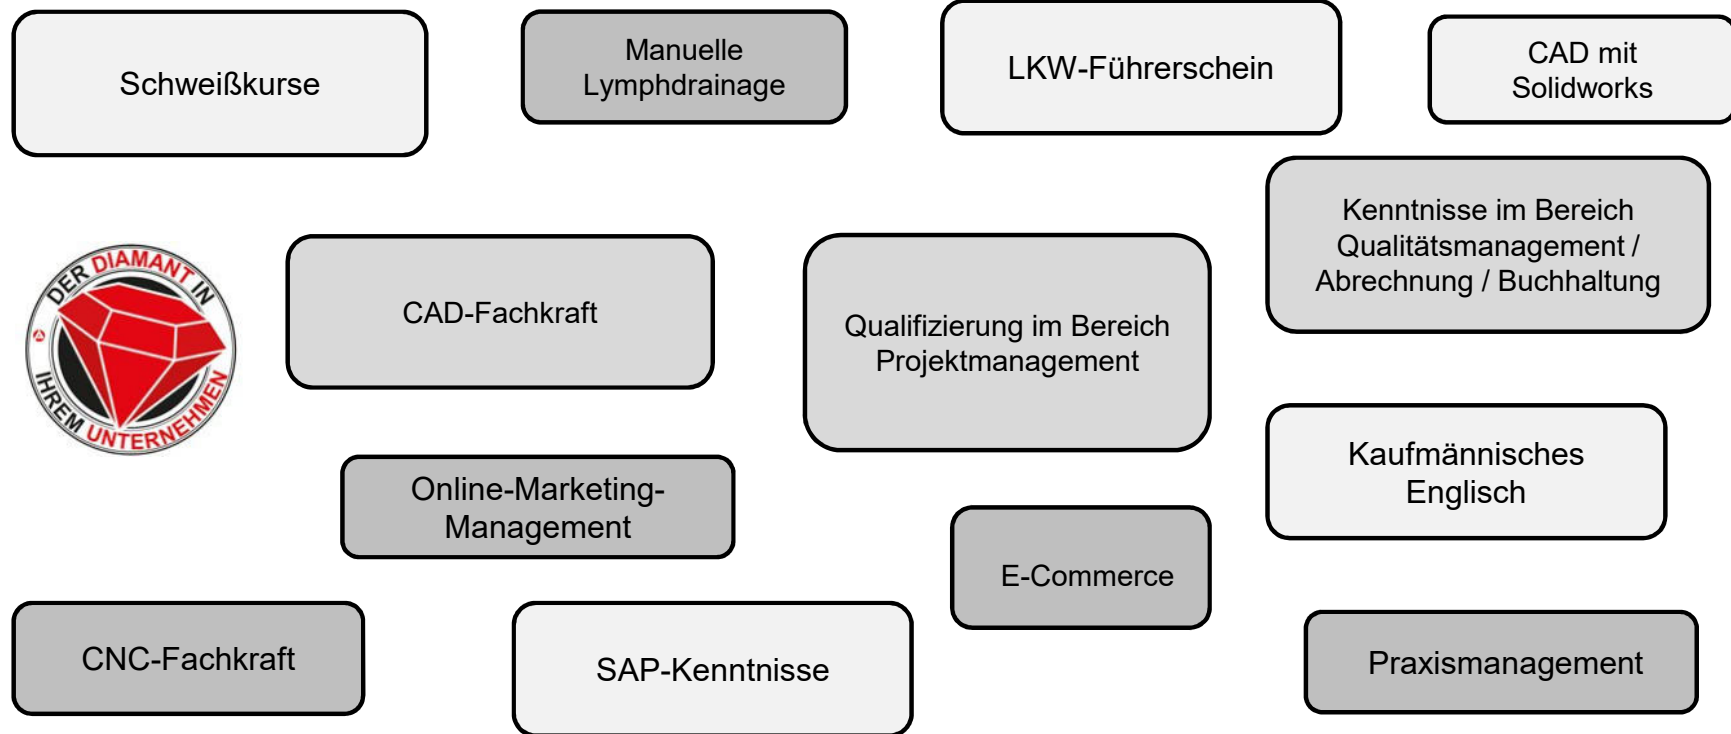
Schweißkurse

Manuelle Lymphdrainage

LKW-Führerschein

CAD mit Solidworks

Kenntnisse im Bereich Qualitätsmanagement / Abrechnung / Buchhaltung

DER DIAMANT IN IHREM UNTERNEHMEN

CAD-Fachkraft

Qualifizierung im Bereich Projektmanagement

Kaufmännisches Englisch

Online-Marketing-Management

E-Commerce

CNC-Fachkraft

SAP-Kenntnisse

Praxismanagement